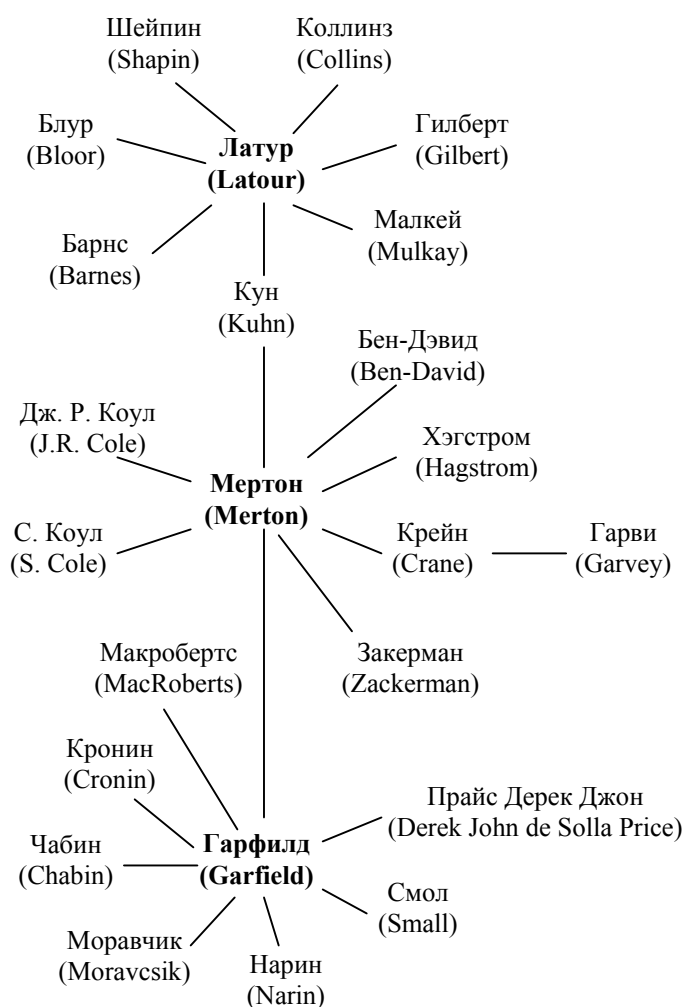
Шейпин
(Shapin)

Коллинз
(Collins)

Блур
(Bloor)

Латур
(Latour)

Гилберт
(Gilbert)

Малкей
(Mulkay)

Барнс
(Barnes)

Кун
(Kuhn)

Бен-Дэвид
(Ben-David)

Дж. Р. Коул
(J.R. Cole)

Хэгстром
(Hagstrom)

Мертон
(Merton)

С. Коул
(S. Cole)

Крейн
(Crane)

Гарви
(Garvey)

Макробертс
(MacRoberts)

Закерман
(Zackerman)

Кронин
(Cronin)

Прайс Дерек Джон
(Derek John de Solla Price)

Чабин
(Chabin)

Гарфилд
(Garfield)

Смол
(Small)

Моравчик
(Moravcsik)

Нарин
(Narin)